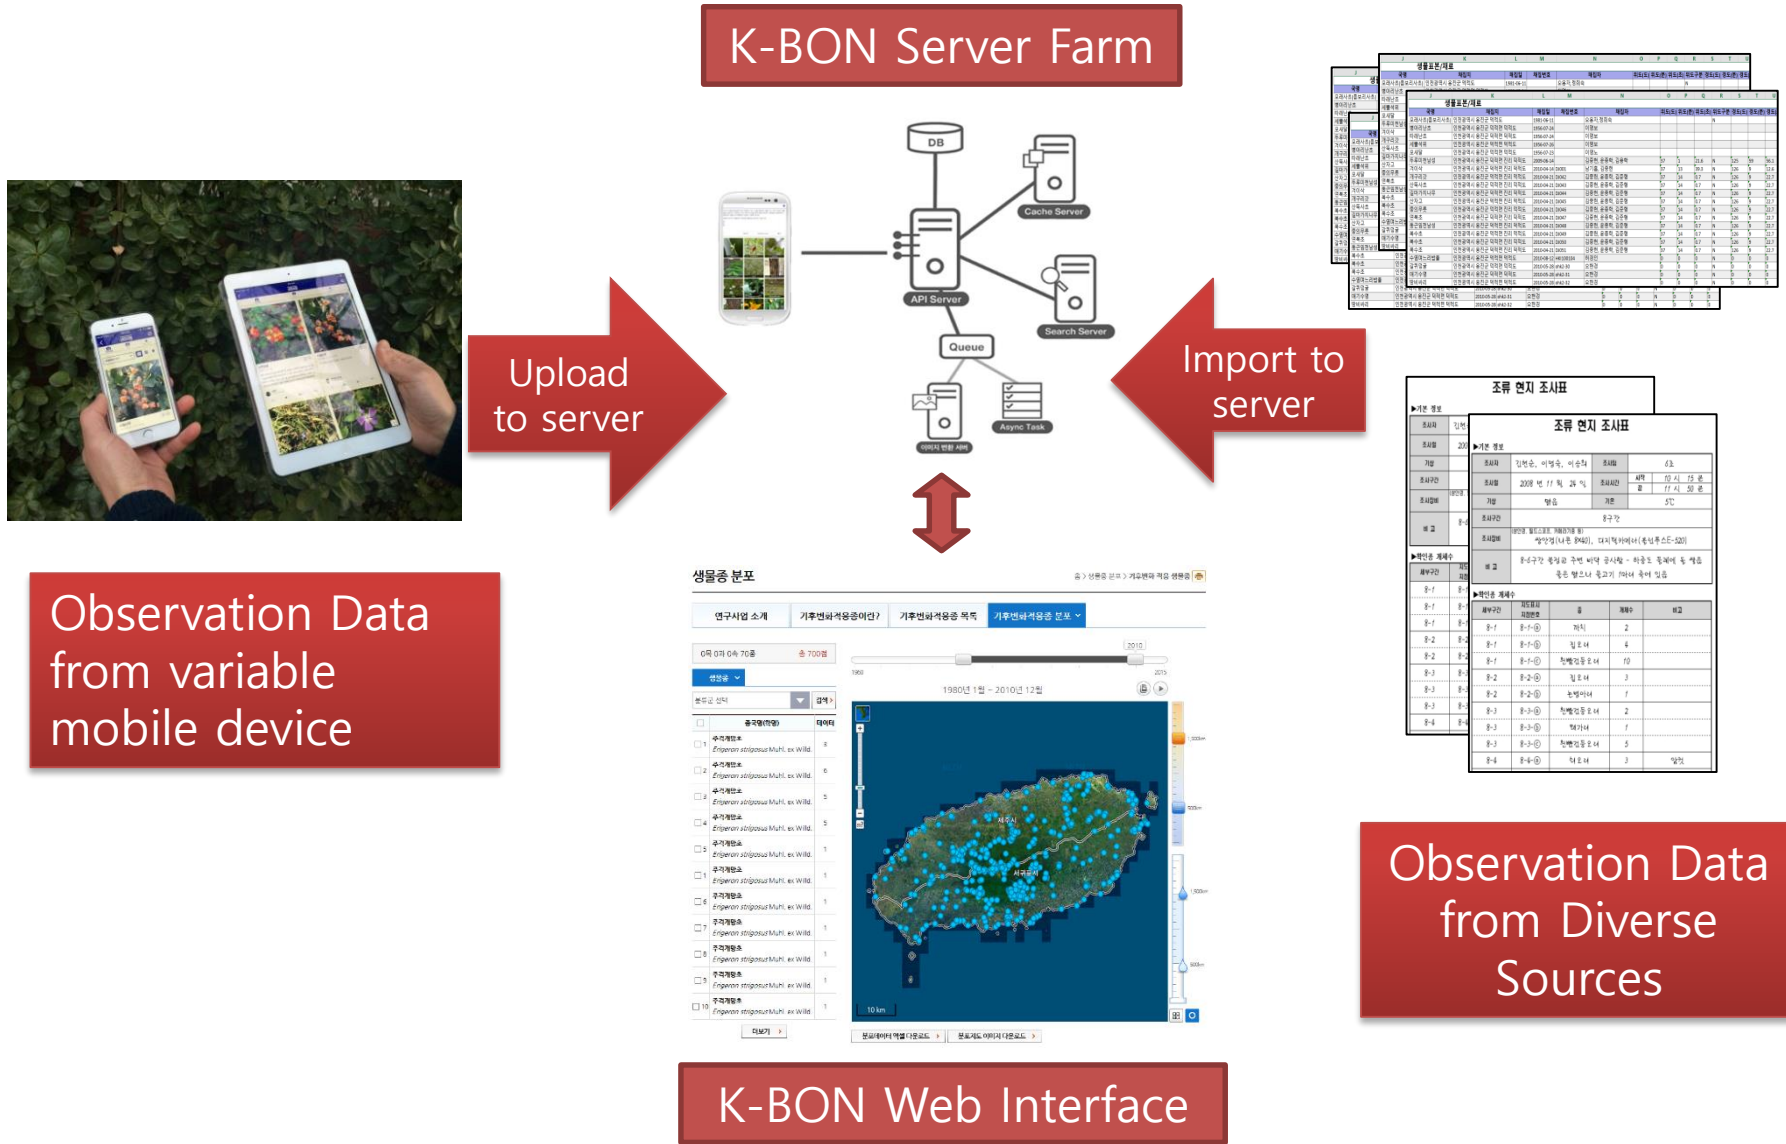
K-BON Server Farm

DB

Cache Server

API Server

Search Server

Queue

Async Task

Upload to server

Import to server

Observation Data from variable mobile device

Observation Data from Diverse Sources

조류 현지 조사표

조류 현지 조사표

생물종 분포

연구사업 소개

기후변화적응종이란?

기후변화적응종 목록

기후변화적응종 분포

1980년 1월 ~ 2010년 12월

10 km

K-BON Web Interface